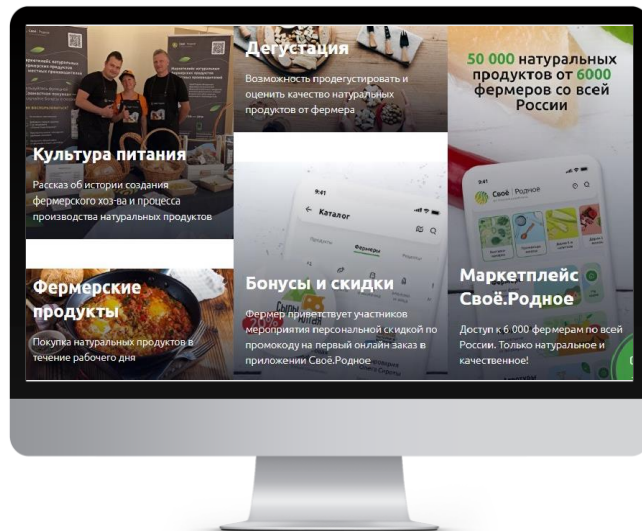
Культура питания

Рассказ об истории создания фермерского хоз-ва и процесса производства натуральных продуктов

Дегустация

Возможность продегустировать и оценить качество натуральных продуктов от фермера

50 000 натуральных продуктов от 6000 фермеров со всей России

9:41

Каталог

Продукты

Фермеры

Своё Родное

Фермерские продукты

Покупка натуральных продуктов в течение рабочего дня

Бонусы и скидки

Фермер приветствует участников мероприятия персональной скидкой по промокоду на первый онлайн заказ в приложении Своё.Родное

Маркетплейс Своё.Родное

Доступ к 6 000 фермерам по всей России. Только натуральное и качественное!